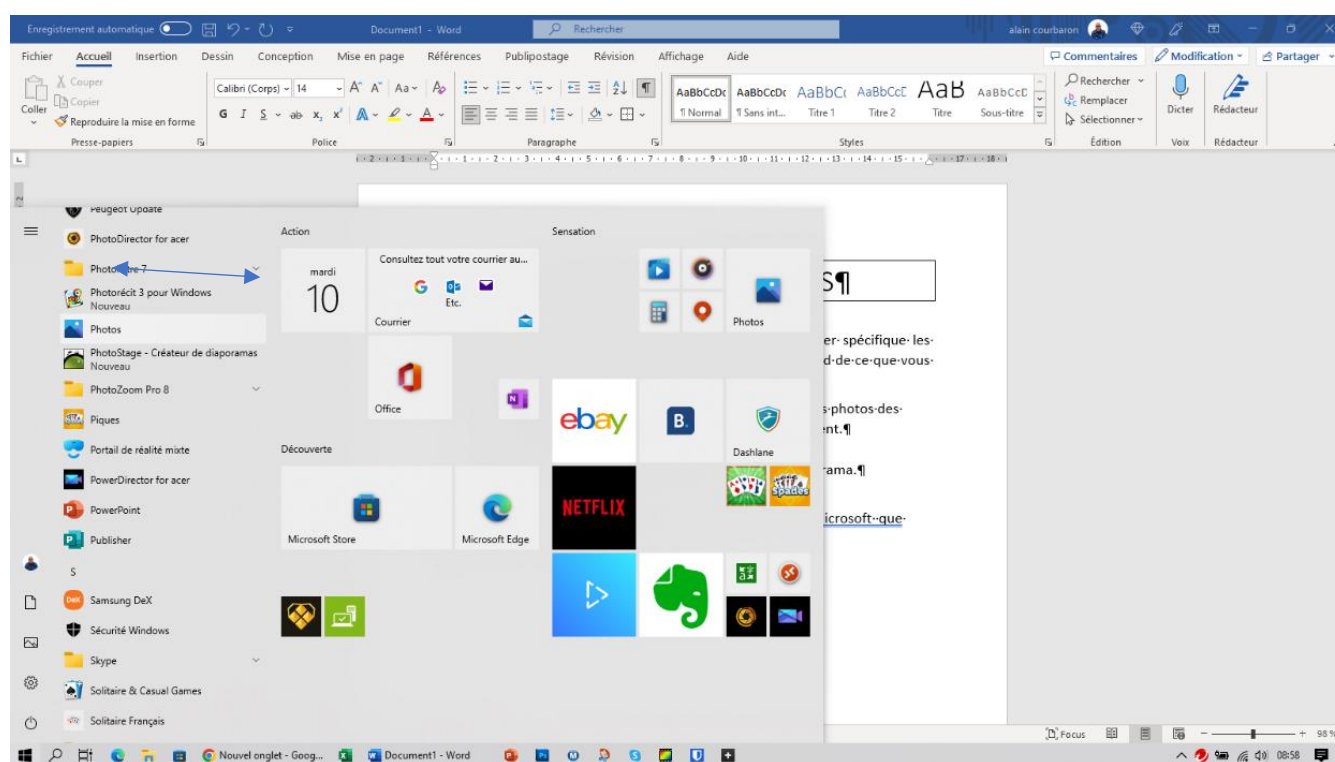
Enregistrement automatique Document1 - Word Rechercher alain courbaron

Fichier Accueil Insertion Dessin Conception Mise en page Références Publipostage Révision Affichage Aide Commentaires Modification Partager

Couper Copier Coller Reproduire la mise en forme Presse-papiers

Calibri (Corps) 14 Police

Paragraphe

AaBbCcDc ¶ Normal AaBbCcDc ¶ Sans int... AaBbCc Titre 1 AaBbCcE Titre 2 AaB Titre AaBbCcD Sous-titre Styles

Rechercher Remplacer Sélectionner Édition

Dicter Voix Rédacteur Rédacteur

Peugeot Update
PhotoDirector for acer
Photo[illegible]re 7
Photorécit 3 pour Windows Nouveau
Photos
PhotoStage - Créateur de diaporamas Nouveau
PhotoZoom Pro 8
Piques
Portail de réalité mixte
PowerDirector for acer
PowerPoint
Publisher
S
Samsung DeX
Sécurité Windows
Skype
Solitaire & Casual Games
Solitaire Français

Action
mardi 10
Consultez tout votre courrier au...
Etc.
Courrier
Office
Découverte
Microsoft Store
Microsoft Edge

Sensation
Photos
ebay
B.
Dashlane
NETFLIX

S¶
er· spécifique· les·
d·de·ce·que·vous·
s·photos·des·
nt.¶
rama.¶
icrosoft··que·

Focus 98 %

Nouvel onglet - Goog... Document1 - Word 08:58